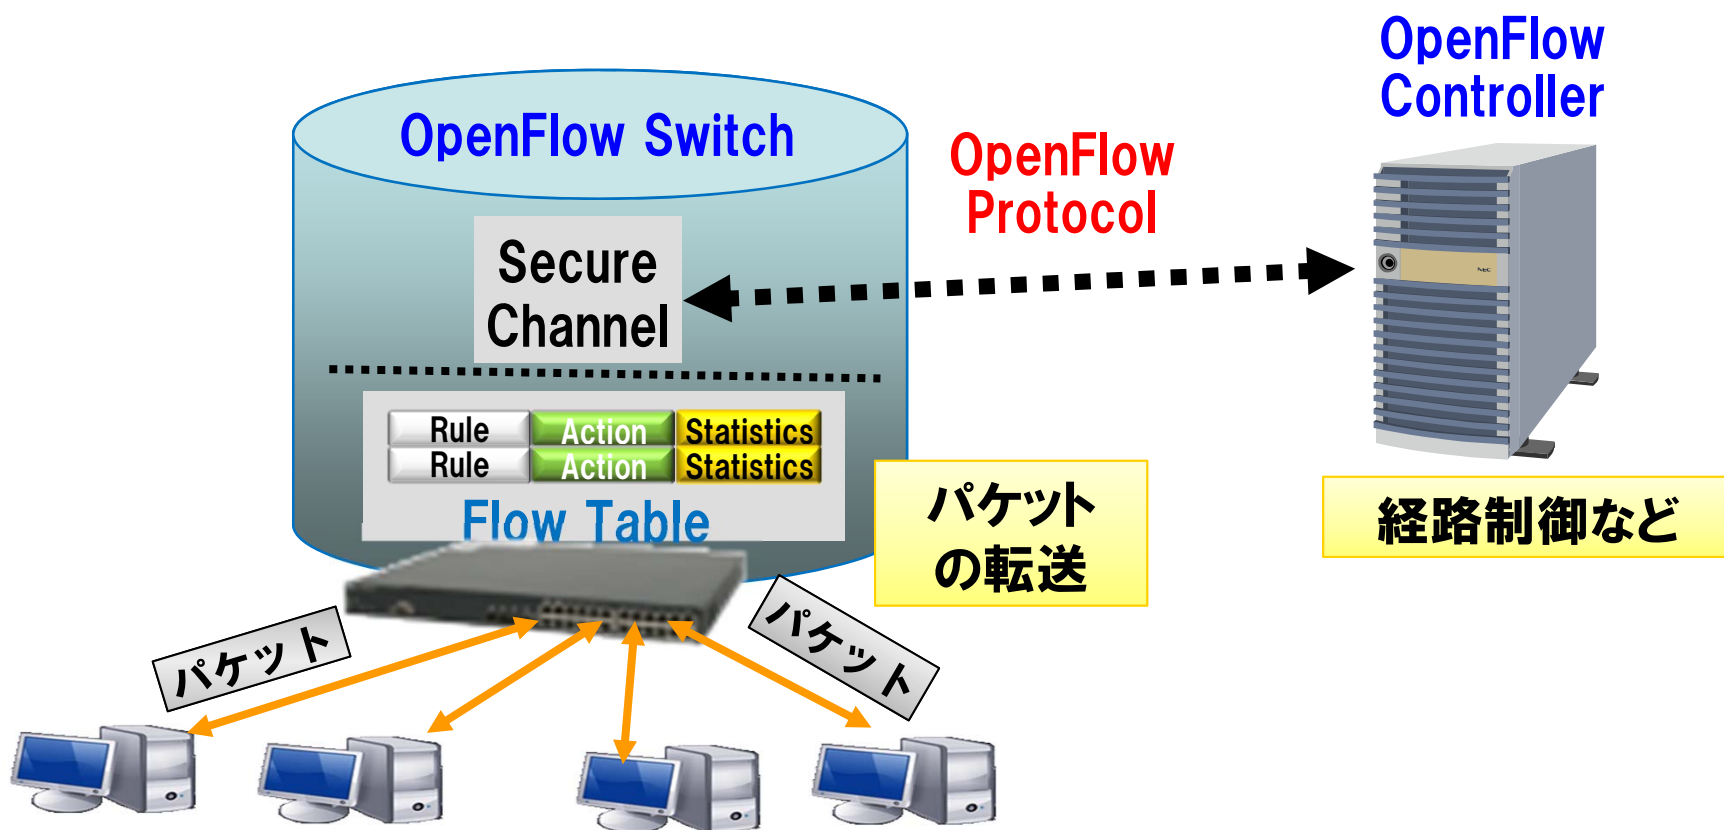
OpenFlow Switch

OpenFlow Protocol

OpenFlow Controller

Secure Channel

| Rule | Action | Statistics |
|---|---|---|
| Rule | Action | Statistics |

Flow Table

パケットの転送

経路制御など

パケット

パケット